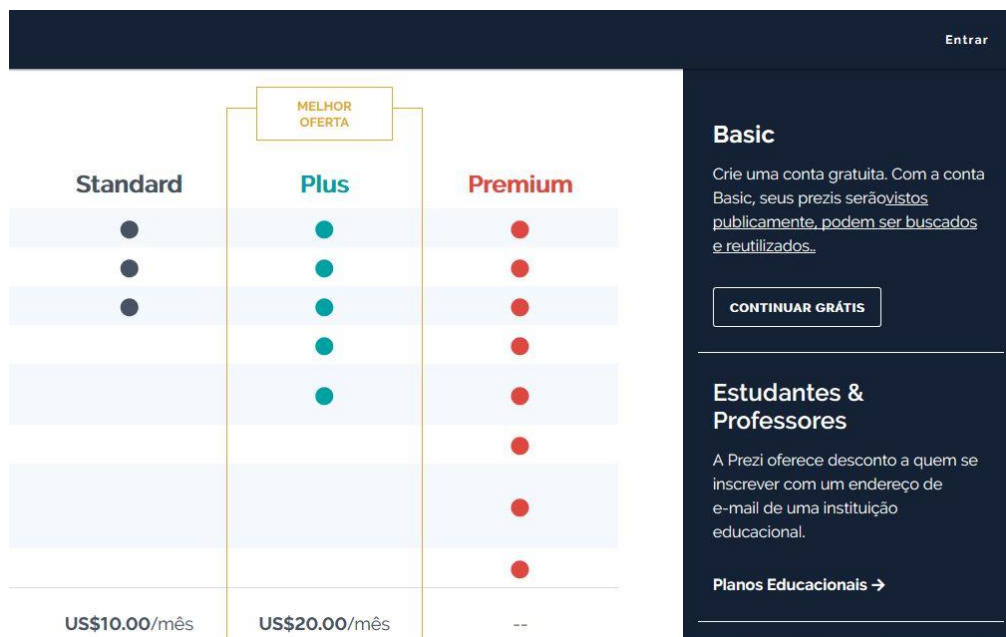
Entrar

MELHOR OFERTA

| Standard | Plus | Premium |
|---|---|---|
| ● | ● | ● |
| ● | ● | ● |
| ● | ● | ● |
| | ● | ● |
| | ● | ● |
| | | ● |
| | | ● |
| | | ● |
| US$10.00/mês | US$20.00/mês | -- |

Basic

Crie uma conta gratuita. Com a conta Basic, seus prezis serãovistos publicamente, podem ser buscados e reutilizados..

CONTINUAR GRÁTIS

Estudantes & Professores

A Prezi oferece desconto a quem se inscrever com um endereço de e-mail de uma instituição educacional.

Planos Educacionais →